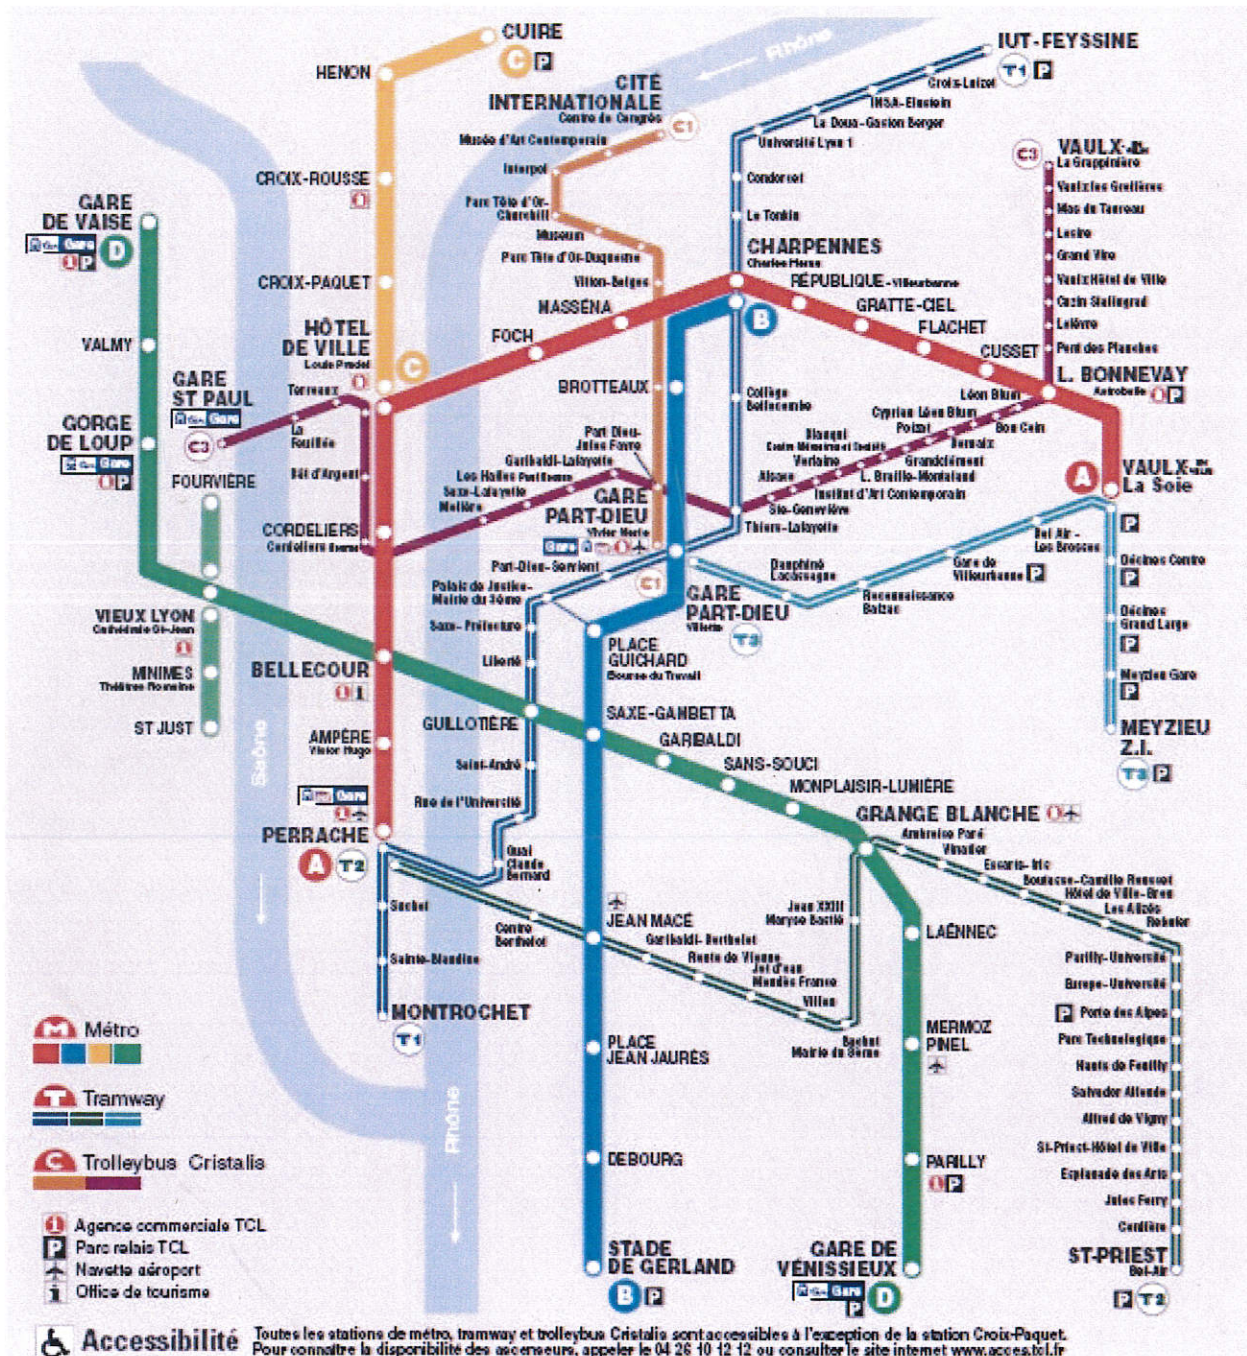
CUIRE
C P
HENON
Rhône
IUT-FEYSSINE
T1 P
Croix-Luizet
INSA-Einstein
La Doua-Gaston Berger
Université Lyon 1
CITÉ INTERNATIONALE
Centre de Congrès
C1
Musée d'Art Contemporain
Interpol
Parc Tête d'Or-Churchill
Muséum
Parc Tête d'Or-Duquesne
Vitton-Belges
CROIX-ROUSSE
GARE DE VAISE
Gare
D
CROIX-PAQUET
VALMY
HÔTEL DE VILLE
Louis Pradel
C
Terreaux
GARE ST PAUL
Gare
C3
La Feuillée
Pont d'Argent
GORGE DE LOUP
Gare
FOURVIÈRE
Condorcet
Le Tonkin
CHARPENNES
Charles Hernu
RÉPUBLIQUE-Villeurbanne
GRATTE-CIEL
FLACHET
CUSSET
MASSÉNA
FOCH
B
BROTTEAUX
Collège Bellecombe
VAULX-EN-VELIN La Grappinière
C3
Vaulx-les Grolières
Mas du Taureau
Lesire
Grand Vire
Vaulx-Hôtel de Ville
Croix Stalingrad
Lefèvre
Pont des Planches
L. BONNEVAY
Astroballe
P
Léon Blum
Cyprien Léon Blum
Poizat
Bon Coin
Blanqui Centre Mémoire et Société
Verlaine
Bernaix
Grandclément
Alsace
L. Braille-Montaland
Institut d'Art Contemporain
Ste-Geneviève
Thiers-Lafayette
A
VAULX-EN-VELIN La Soie
Port Dieu-Jules Favre
Garibaldi-Lafayette
Les Halles Paul Bocuse
Saxe-Lafayette
Molière
GARE PART-DIEU
Vivier Merle
Gare
CORDELIERS
Cordeliers Bourse
Part-Dieu-Servient
C1
Palais de Justice-Mairie du 3ème
Saxe-Préfecture
Liberté
GARE PART-DIEU
Villette
T3
Dauphiné Lacassagne
Reconnaissance Balzac
Gare de Villeurbanne P
Bel Air-Les Brosses
P
Décines Centre
P
Décines Grand Large
P
Meyzieu Gare
P
MEYZIEU Z.I.
T3 P
VIEUX LYON
Cathédrale St-Jean
MINIMES
Théâtres Romains
ST JUST
BELLECOUR
PLACE GUICHARD
Bourse du Travail
SAXE-GAMBETTA
GUILLOTIÈRE
GARIBALDI
SANS-SOUCI
MONPLAISIR-LUMIÈRE
Saint-André
Rue de l'Université
AMPÈRE
Victor Hugo
Gare
PERRACHE
A T2
Saône
GRANGE BLANCHE
Ambroise Paré
Vinatier
Essarts-Iris
Boutasse-Camille Rousset
Hôtel de Ville-Bron
Les Alizés
Rebufer
Quai Claude Bernard
Suchet
Sainte-Blandine
Centre Berthelot
JEAN MACÉ
Garibaldi-Berthelot
Route de Vienne
Jet d'eau Mendès France
Jean XXIII Maryse Bastié
Villon
Bachut Mairie du 8ème
LAËNNEC
Parilly-Université
Europe-Université
P Porte des Alpes
Parc Technologique
Hauts de Feuilly
Salvador Allende
Alfred de Vigny
St-Priest-Hôtel de Ville
Esplanade des Arts
Jules Ferry
Cordière
ST-PRIEST
Bel-Air
P T2
MONTROCHET
T1
Métro
Tramway
Trolleybus Cristalis
Rhône
PLACE JEAN JAURÈS
MERMOZ PINEL
DEBOURG
PARILLY
P
STADE DE GERLAND
B P
GARE DE VÉNISSIEUX
Gare
P
D
Agence commerciale TCL
Parc relais TCL
Navette aéroport
Office de tourisme
Accessibilité
Toutes les stations de métro, tramway et trolleybus Cristalis sont accessibles à l'exception de la station Croix-Paquet.
Pour connaître la disponibilité des ascenseurs, appeler le 04 26 10 12 12 ou consulter le site internet www.acces.tcl.fr